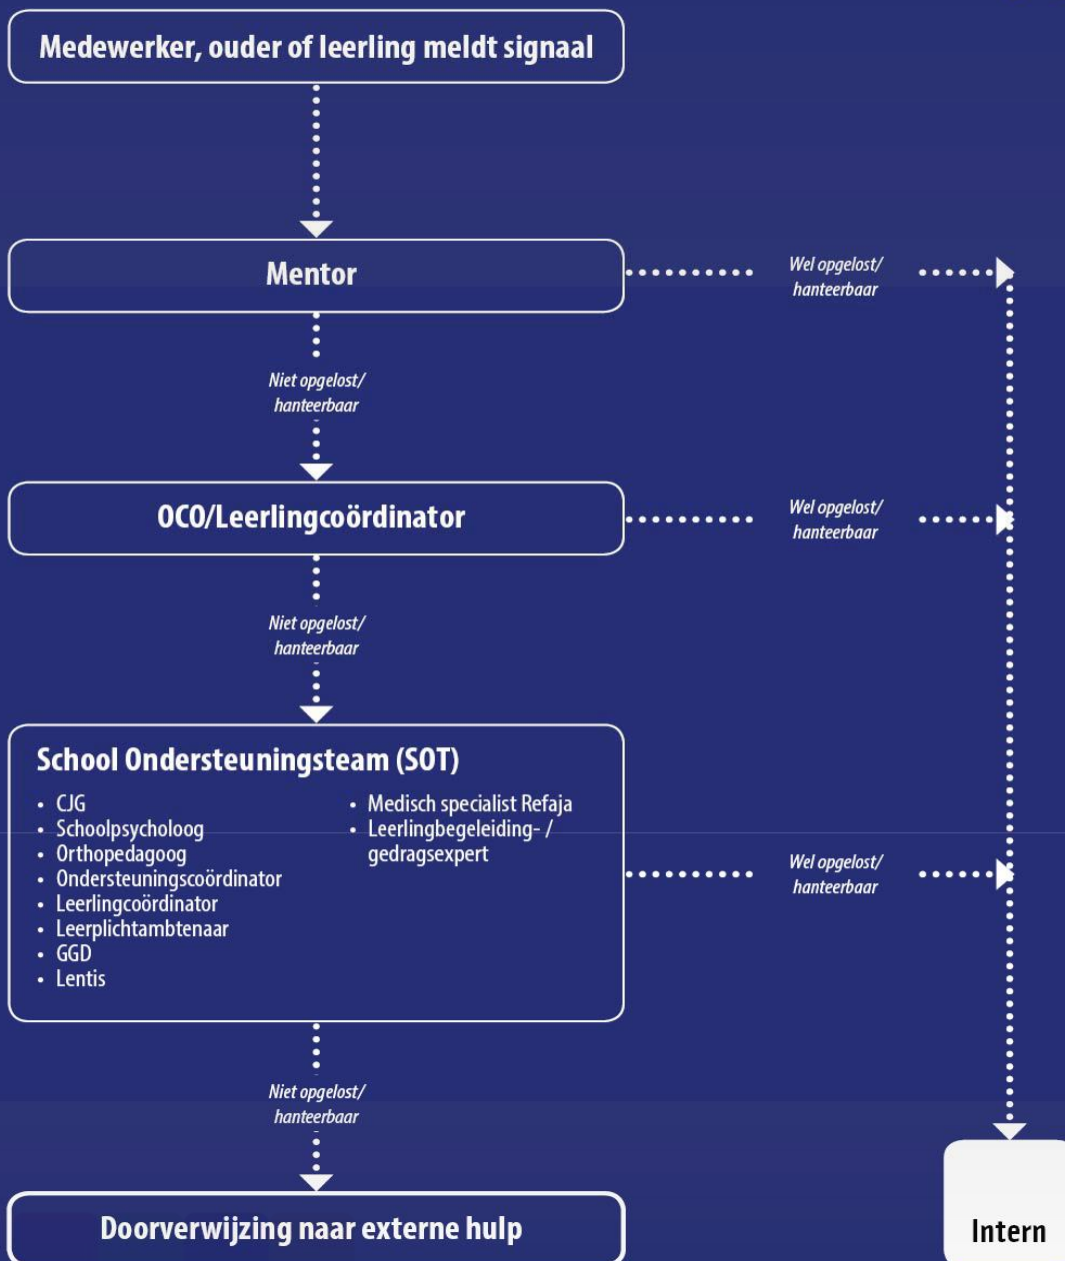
Medewerker, ouder of leerling meldt signaal

Mentor

Wel opgelost/ hanteerbaar

Niet opgelost/ hanteerbaar

OCO/Leerlingcoördinator

Wel opgelost/ hanteerbaar

Niet opgelost/ hanteerbaar

School Ondersteuningsteam (SOT)

- CJG
- Schoolpsycholoog
- Orthopedagoog
- Ondersteuningscoördinator
- Leerlingcoördinator
- Leerplichtambtenaar
- GGD
- Lentis

- Medisch specialist Refaja
- Leerlingbegeleiding- / gedragsexpert

Wel opgelost/ hanteerbaar

Niet opgelost/ hanteerbaar

Doorverwijzing naar externe hulp

Intern